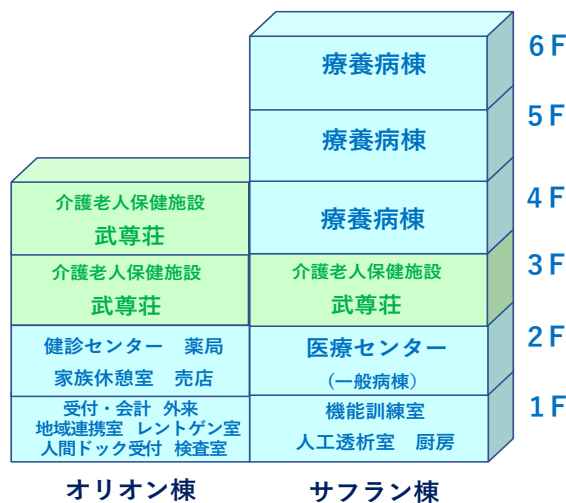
6F
療養病棟

5F
療養病棟

4F
療養病棟

3F
介護老人保健施設
武尊荘

介護老人保健施設
武尊荘

介護老人保健施設
武尊荘

2F
健診センター　薬局
家族休憩室　売店

医療センター
（一般病棟）

1F
受付・会計　外来
地域連携室　レントゲン室
人間ドック受付　検査室

機能訓練室
人工透析室　厨房

オリオン棟

サフラン棟